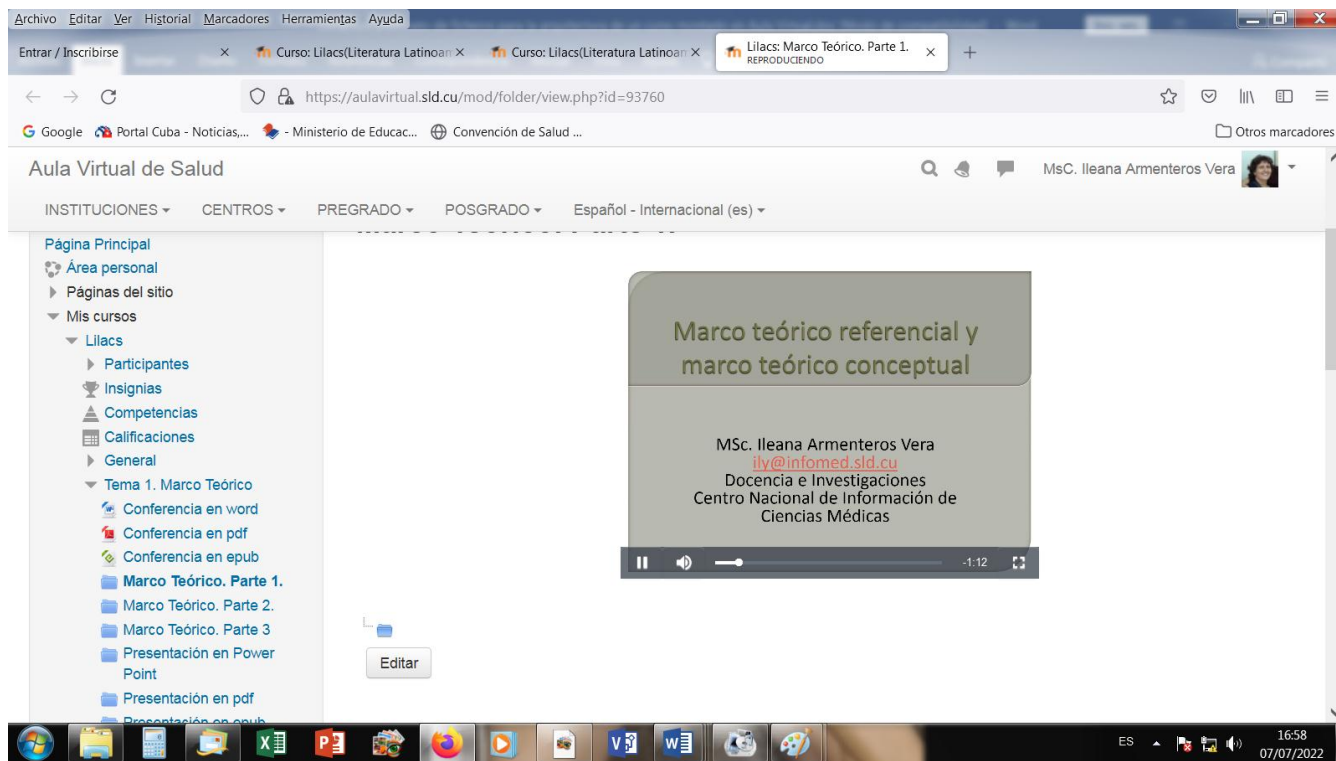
Archivo Editar Ver Historial Marcadores Herramientas Ayuda

Entrar / Inscribirse ×
Curso: Lilacs(Literatura Latinoam ×
Curso: Lilacs(Literatura Latinoam ×
Lilacs: Marco Teórico. Parte 1. REPRODUCIENDO ×
+

https://aulavirtual.sld.cu/mod/folder/view.php?id=93760

Google Portal Cuba - Noticias,... - Ministerio de Educac... Convención de Salud ...
Otros marcadores

Aula Virtual de Salud
MsC. Ileana Armenteros Vera

INSTITUCIONES ▾ CENTROS ▾ PREGRADO ▾ POSGRADO ▾ Español - Internacional (es) ▾

Página Principal
Área personal
Páginas del sitio
Mis cursos
Lilacs
Participantes
Insignias
Competencias
Calificaciones
General
Tema 1. Marco Teórico
Conferencia en word
Conferencia en pdf
Conferencia en epub
Marco Teórico. Parte 1.
Marco Teórico. Parte 2.
Marco Teórico. Parte 3
Presentación en Power Point
Presentación en pdf
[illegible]

Marco teórico referencial y marco teórico conceptual

MSc. Ileana Armenteros Vera
ily@infomed.sld.cu
Docencia e Investigaciones
Centro Nacional de Información de Ciencias Médicas

-1:12

Editar

ES
16:58
07/07/2022